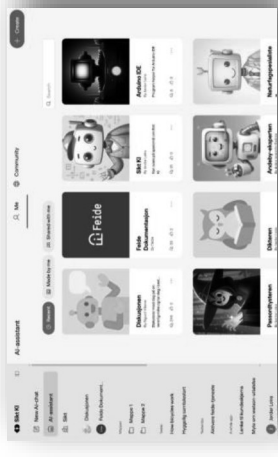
Sikt KI

New AI-chat

AI-assistant

Sikt

Didaktiker

Feide Dokument...

Mappe 1

Mappe 2

How Eduplex work

Pugging av norskord

Aktivere Feide tjeneste

Lærke til fundlækning

Make von session- einsätze

Jørgen Loke

AI-assistant

Search

Made by me

Shared with me

Me

Community

Create

Search

Feide

Didaksjonen

Feide Dokumentasjon

Sikt KI

Arduino IDE

Passordhysteren

Diktaren

Arduino-eksperten

Naturfagsrealisten